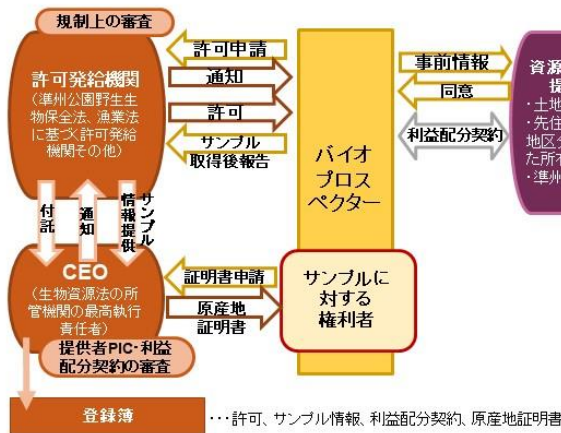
規制上の審査

許可発給機関
（準州公園野生生物保全法、漁業法に基づく許可発給機関その他）

許可申請
通知
許可
サンプル取得後報告

バイオプロスペクター

事前情報
同意
利益配分契約

資源
提
・土地
・先住
地区
た所
・準州

付託
通知
サンプル情報提供

CEO
（生物資源法の所管機関の最高執行責任者）

提供者PIC・利益配分契約の審査

証明書申請
原産地証明書

サンプルに対する権利者

登録簿

・・・許可、サンプル情報、利益配分契約、原産地証明書